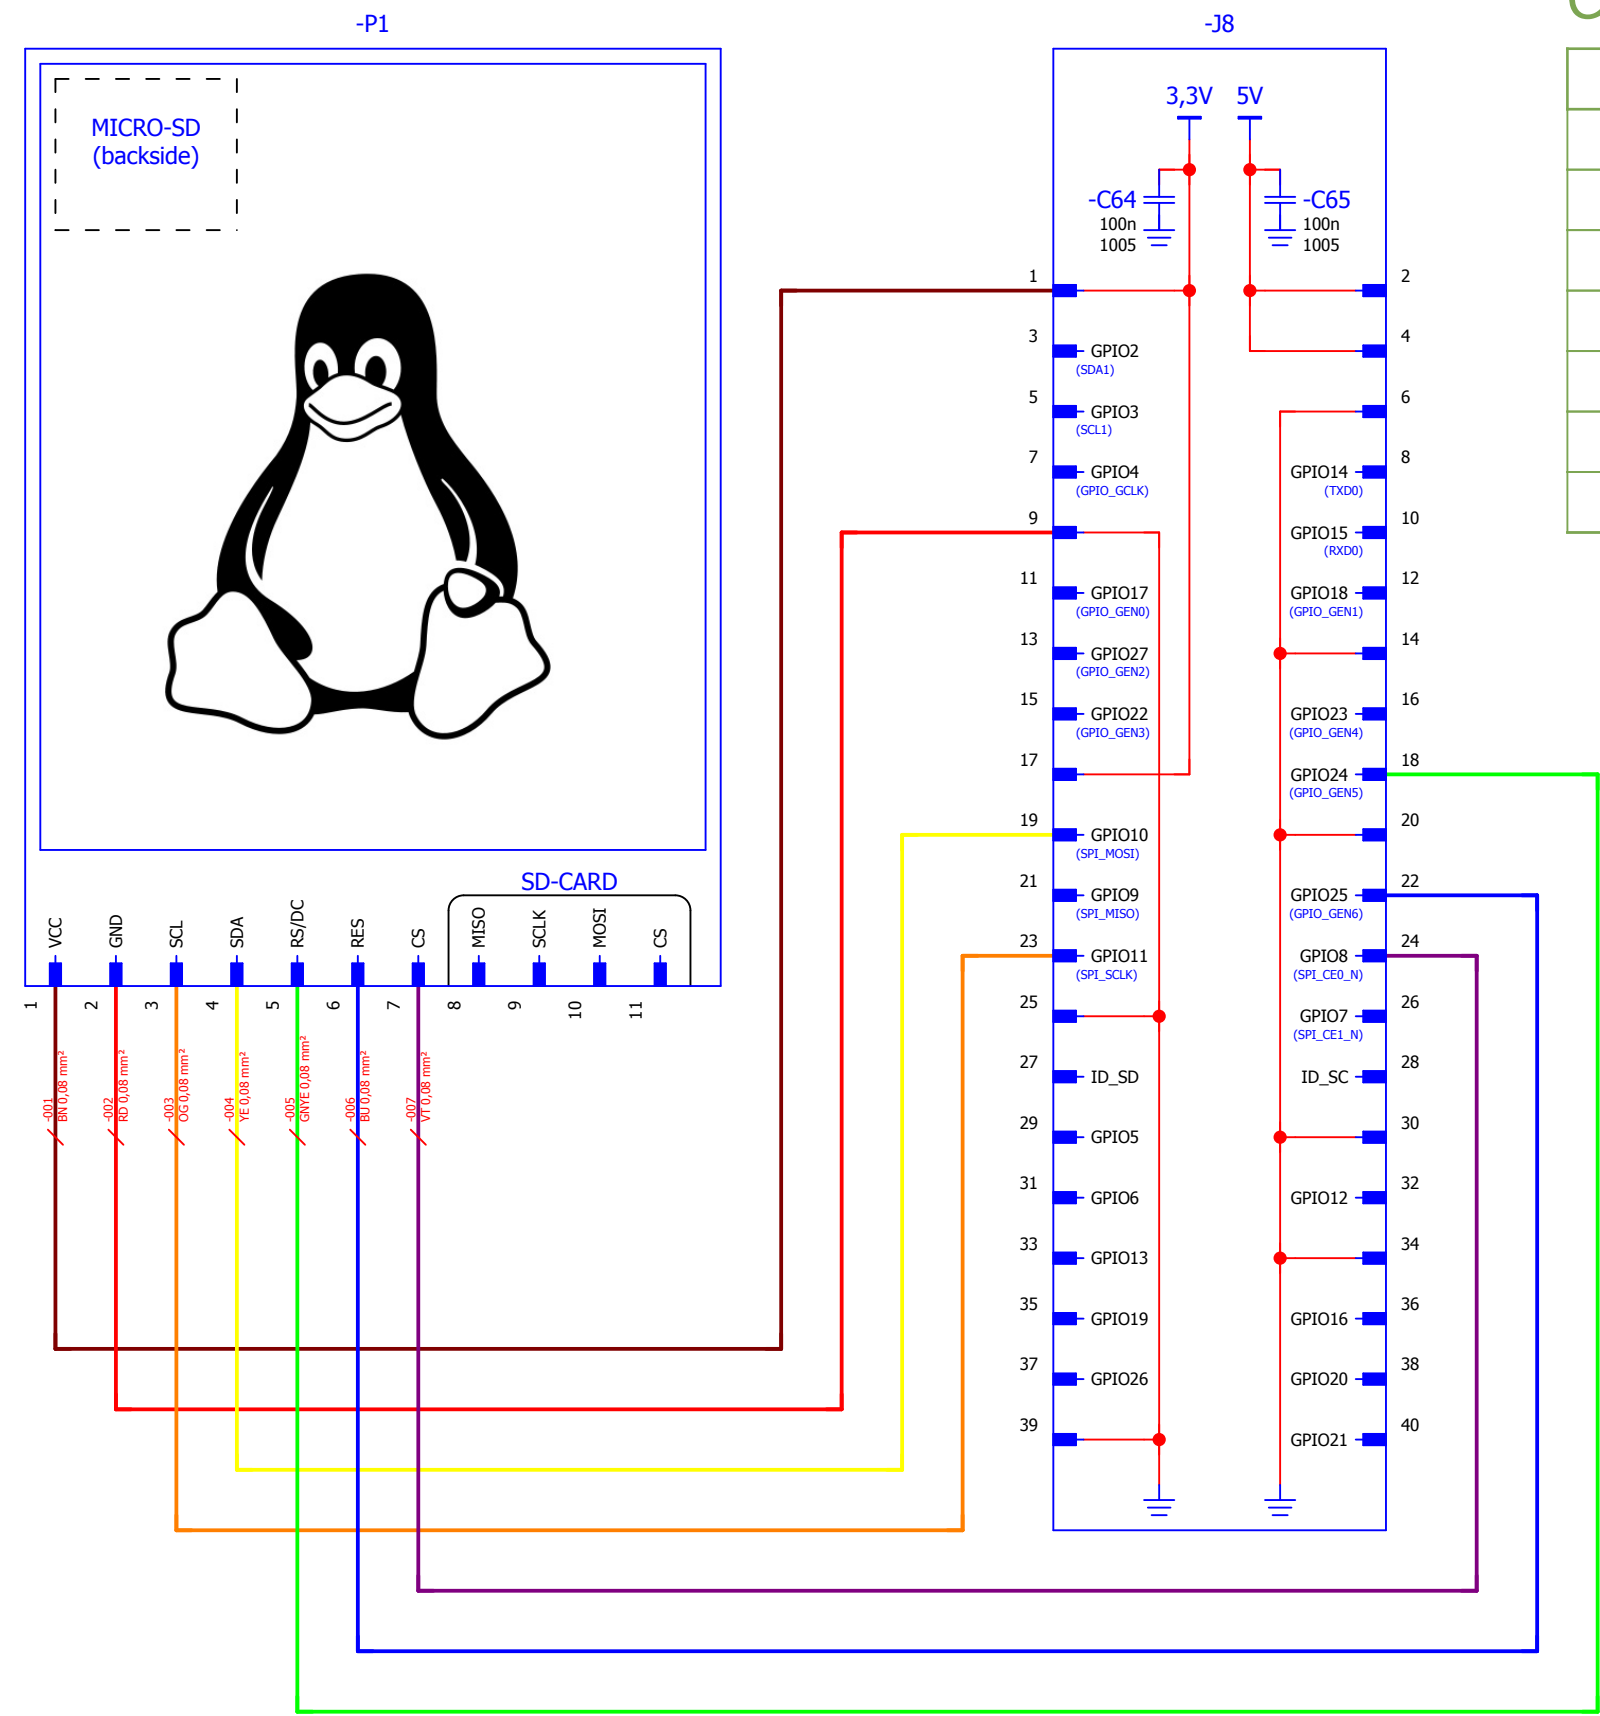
-P1

MICRO-SD
(backside)

SD-CARD

VCC GND SCL SDA RS/DC RES CS MISO SCLK MOSI CS

1 2 3 4 5 6 7 8 9 10 11

-001 BN 0,08 mm²
-002 RD 0,08 mm²
-003 OG 0,08 mm²
-004 YE 0,08 mm²
-005 GNYE 0,08 mm²
-006 BU 0,08 mm²
-007 VT 0,08 mm²

-J8

3,3V 5V

-C64
100n
1005

-C65
100n
1005

1 2
3 GPIO2 (SDA1) 4
5 GPIO3 (SCL1) 6
7 GPIO4 (GPIO_GCLK) GPIO14 (TXD0) 8
9 GPIO15 (RXD0) 10
11 GPIO17 (GPIO_GEN0) GPIO18 (GPIO_GEN1) 12
13 GPIO27 (GPIO_GEN2) 14
15 GPIO22 (GPIO_GEN3) GPIO23 (GPIO_GEN4) 16
17 GPIO24 (GPIO_GEN5) 18
19 GPIO10 (SPI_MOSI) 20
21 GPIO9 (SPI_MISO) GPIO25 (GPIO_GEN6) 22
23 GPIO11 (SPI_SCLK) GPIO8 (SPI_CE0_N) 24
25 GPIO7 (SPI_CE1_N) 26
27 ID_SD ID_SC 28
29 GPIO5 30
31 GPIO6 GPIO12 32
33 GPIO13 34
35 GPIO19 GPIO16 36
37 GPIO26 GPIO20 38
39 GPIO21 40